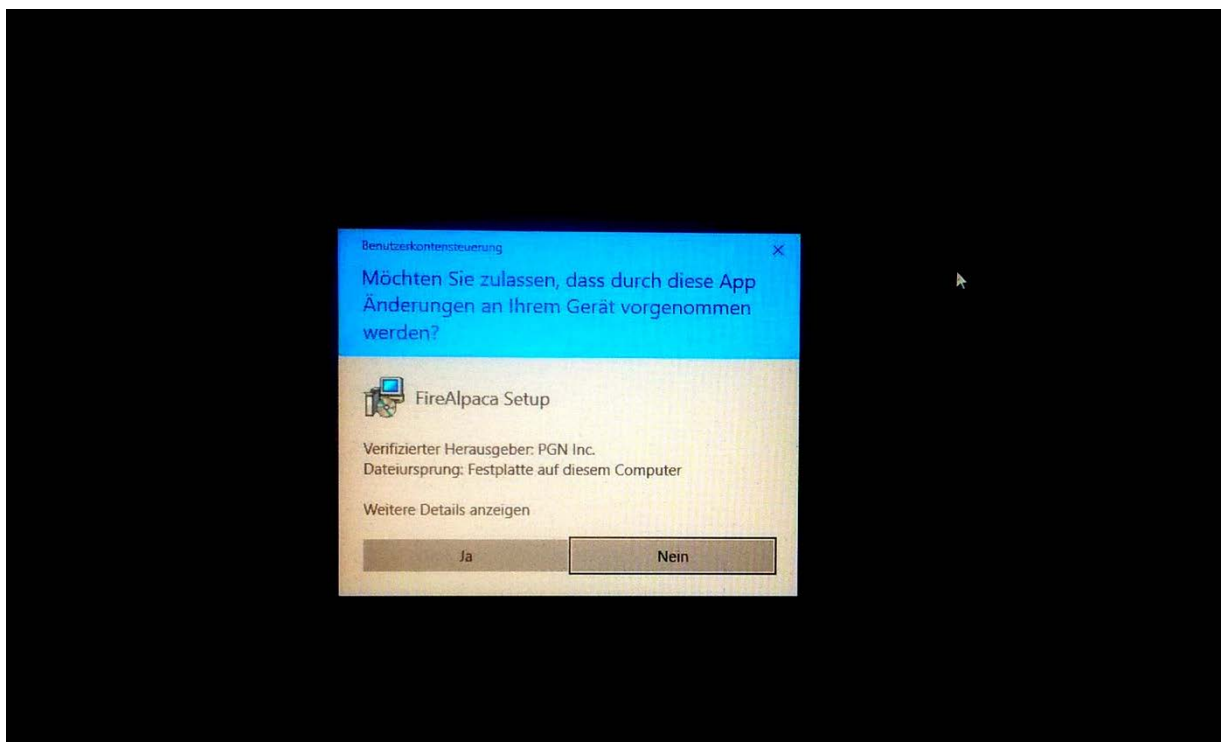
Benutzerkontensteuerung

×

Möchten Sie zulassen, dass durch diese App Änderungen an Ihrem Gerät vorgenommen werden?

FireAlpaca Setup

Verifizierter Herausgeber: PGN Inc.
Dateiursprung: Festplatte auf diesem Computer

Weitere Details anzeigen

Ja

Nein